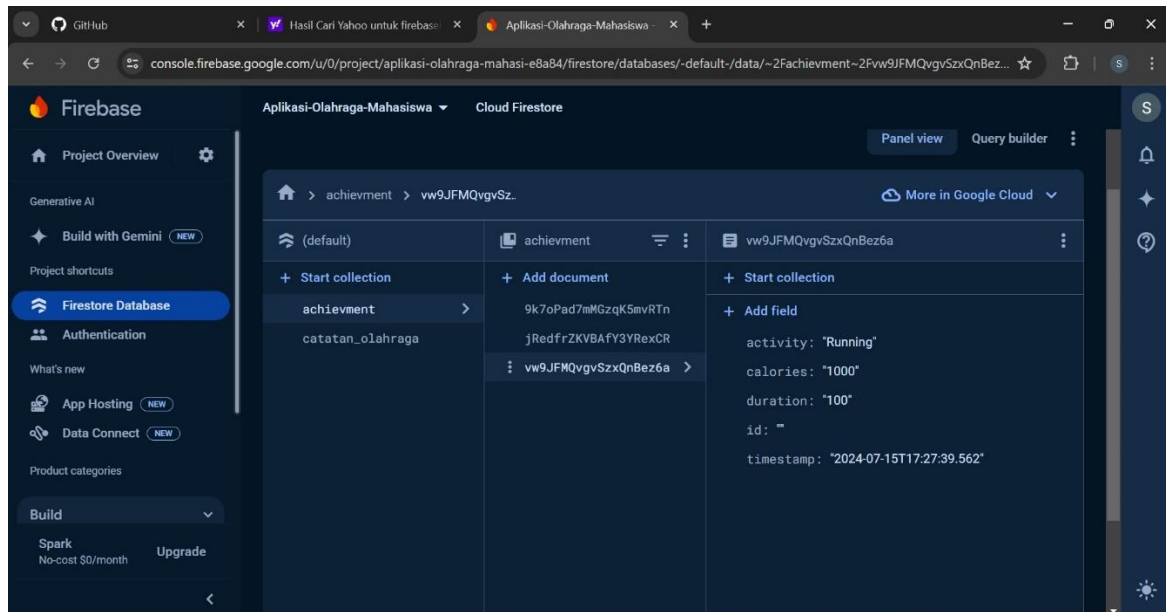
GitHub
Hasil Cari Yahoo untuk firebase
Aplikasi-Olahraga-Mahasiswa -
console.firebase.google.com/u/0/project/aplikasi-olahraga-mahasi-e8a84/firestore/databases/-default-/data/~2Fachievment~2Fvw9JFMQvgvSzxQnBez...
S

Firebase
Aplikasi-Olahraga-Mahasiswa
Cloud Firestore
Panel view
Query builder
Project Overview
Generative AI
Build with Gemini NEW
Project shortcuts
Firestore Database
Authentication
What's new
App Hosting NEW
Data Connect NEW
Product categories
Build
Spark
No-cost $0/month
Upgrade

> achievment > vw9JFMQvgvSz..
More in Google Cloud

(default)
+ Start collection
achievment
catatan_olahraga

achievment
+ Add document
9k7oPad7mMGzqK5mvRTn
jRedfrZKVBAfY3YRexCR
vw9JFMQvgvSzxQnBez6a

vw9JFMQvgvSzxQnBez6a
+ Start collection
+ Add field
activity: "Running"
calories: "1000"
duration: "100"
id: ""
timestamp: "2024-07-15T17:27:39.562"